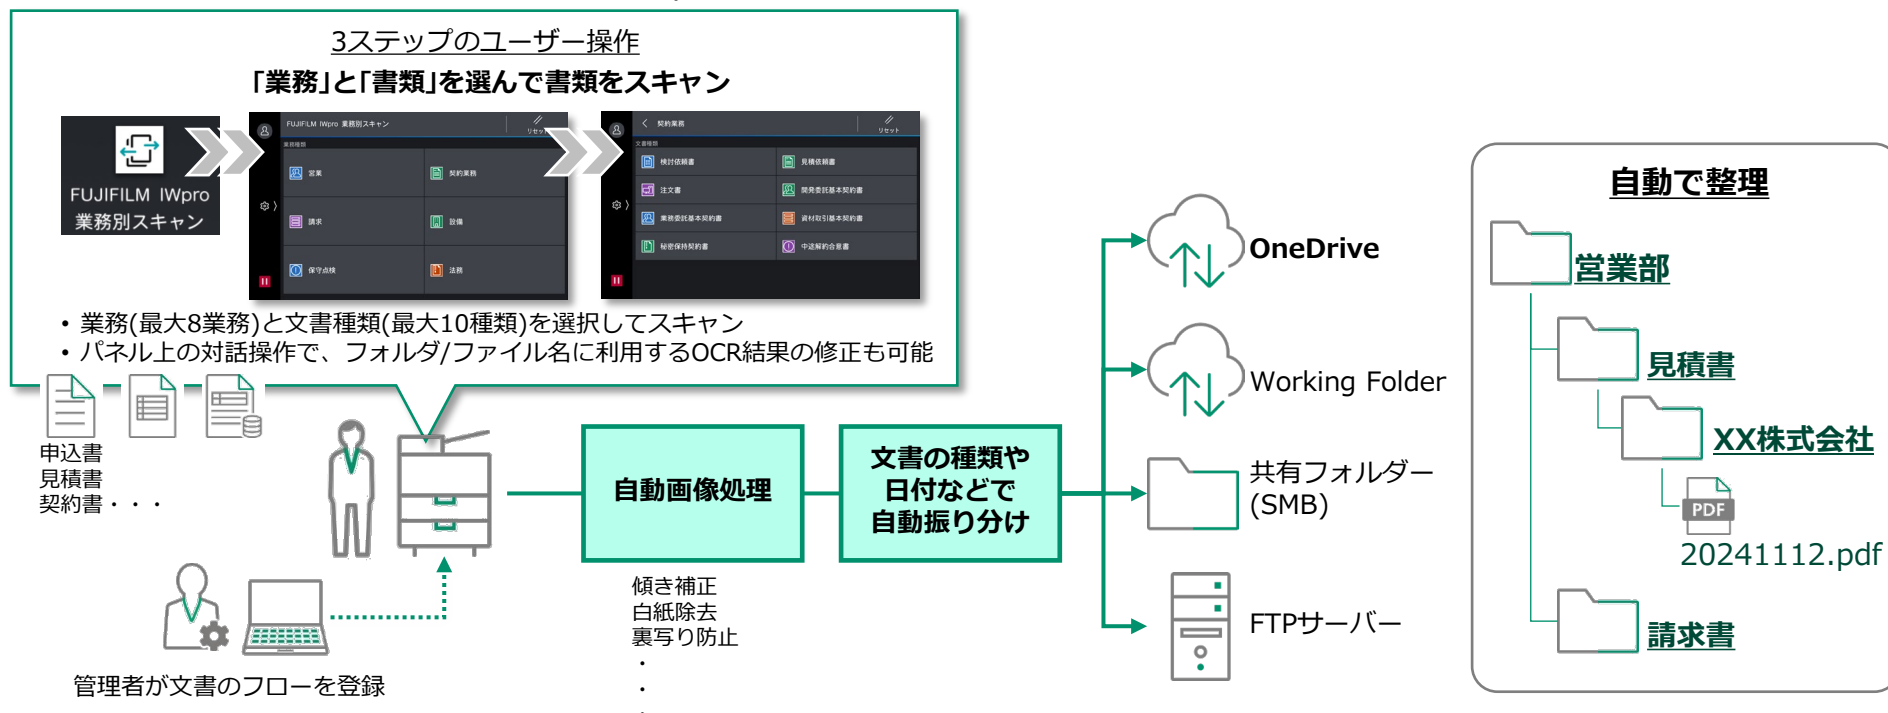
3ステップのユーザー操作
「業務」と「書類」を選んで書類をスキャン

FUJIFILM IWpro 業務別スキャン

FUJIFILM IWpro 業務別スキャン
リセット
業務種類
営業
契約業務
請求
設備
保守点検
法務

契約業務
リセット
文書種類
検討依頼書
見積依頼書
注文書
開発委託基本契約書
業務委託基本契約書
資材取引基本契約書
秘密保持契約書
中途解約合意書

• 業務(最大8業務)と文書種類(最大10種類)を選択してスキャン
• パネル上の対話操作で、フォルダ/ファイル名に利用するOCR結果の修正も可能

申込書
見積書
契約書・・・

管理者が文書のフローを登録

自動画像処理

傾き補正
白紙除去
裏写り防止
・
・

文書の種類や日付などで自動振り分け

OneDrive
Working Folder
共有フォルダー (SMB)
FTPサーバー

自動で整理
営業部
見積書
XX株式会社
PDF
20241112.pdf
請求書